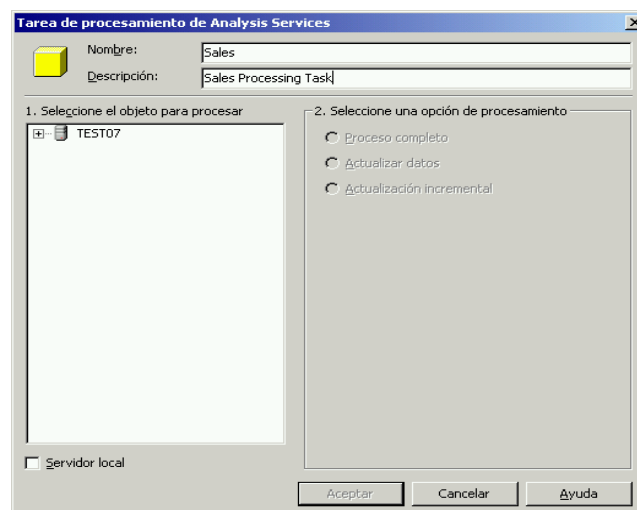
Tarea de procesamiento de Analysis Services

Nombre: Sales

Descripción: Sales Processing Task

1. Seleccione el objeto para procesar

TEST07

2. Seleccione una opción de procesamiento

Proceso completo

Actualizar datos

Actualización incremental

Servidor local

Aceptar

Cancelar

Ayuda